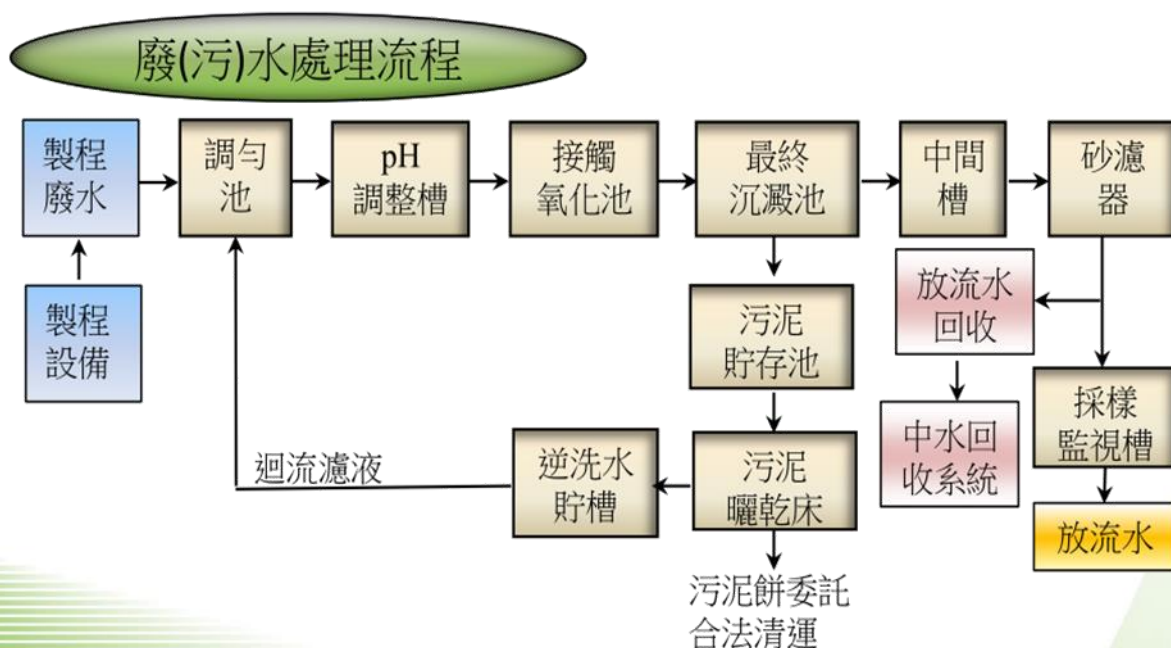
廢(污)水處理流程

製程廢水

調勻池

pH調整槽

接觸氧化池

最終沉澱池

中間槽

砂濾器

製程設備

污泥貯存池

放流水回收

中水回收系統

採樣監視槽

放流水

迴流濾液

逆洗水貯槽

污泥曬乾床

污泥餅委託合法清運